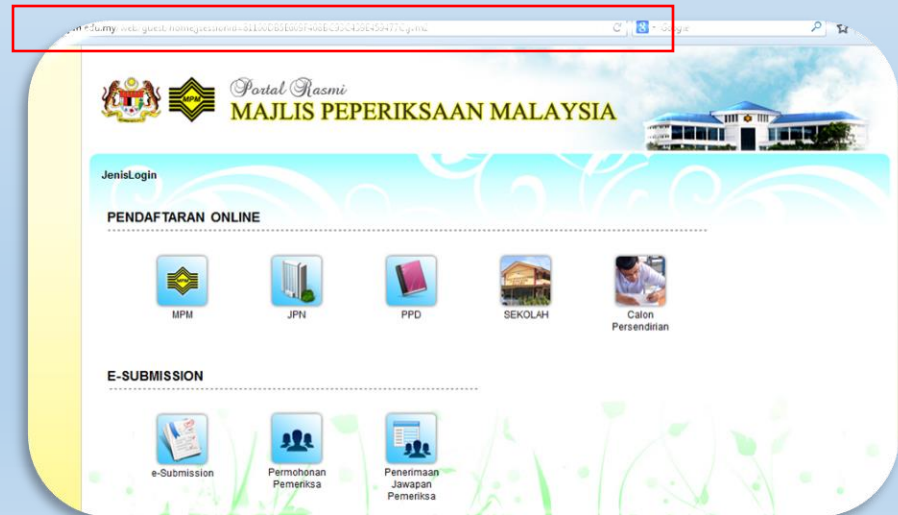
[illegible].edu.my/web/guest/home;jsessionid=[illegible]

Google

MPM

Portal Rasmi
MAJLIS PEPERIKSAAN MALAYSIA

JenisLogin

PENDAFTARAN ONLINE

MPM

JPN

PPD

SEKOLAH

Calon Persendirian

E-SUBMISSION

e-Submission

Permohonan Pemeriksa

Penerimaan Jawapan Pemeriksa